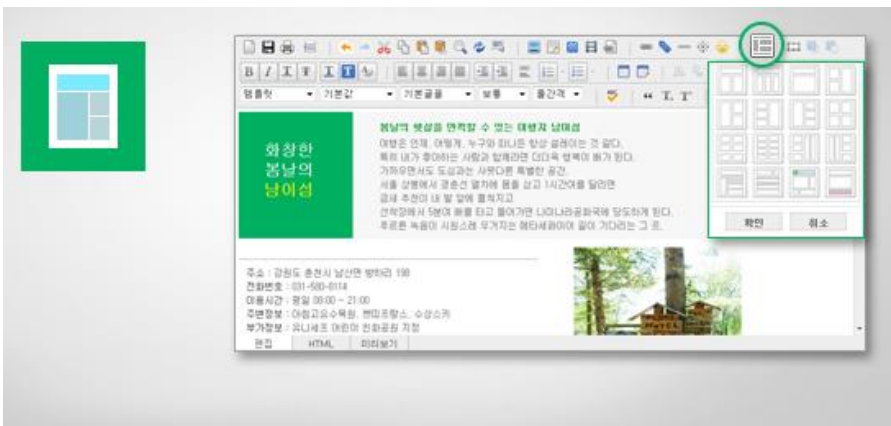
템플릿 기본값 기본글꼴 보통 줄간격

화창한 봄날의 남이섬

봄날의 햇살을 만끽할 수 있는 여행지 남이섬

여행은 언제, 어떻게, 누구와 떠나든 항상 설레이는 것 같다.
특히 내가 좋아하는 사람과 함께라면 더더욱 행복이 배가 된다.
가까우면서도 도심과는 사뭇다른 특별한 공간.
서울 상봉에서 경춘선 열차에 몸을 싣고 1시간여를 달리면
금새 추억이 내 발 앞에 펼쳐지고
선착장에서 5분여 배를 타고 들어가면 나미나라공화국에 당도하게 된다.
푸르른 녹음이 시원스레 우거지는 메타세쿼이아 길이 기다리는 그 곳.

주소 : 강원도 춘천시 남산면 방하리 198
전화번호 : 031-580-8114
이용시간 : 평일 08:00 ~ 21:00
주변정보 : 아침고요수목원, 쁘띠프랑스, 수상스키
부가정보 : 유니세프 어린이 친화공원 지정

편집 HTML 미리보기

확인 취소